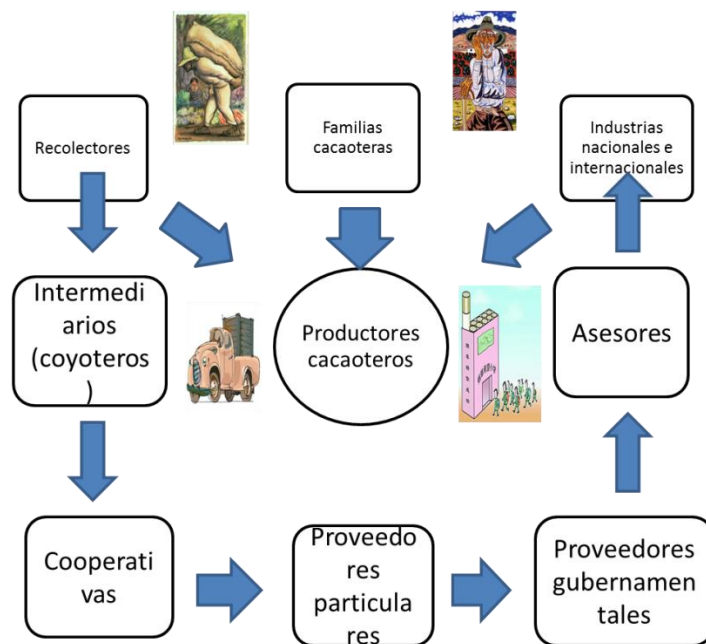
Recolectores

Familias cacaoteras

Industrias nacionales e internacionales

Intermediarios (coyoteros)

Productores cacaoteros

Asesores

Cooperativas

Proveedores particulares

Proveedores gubernamentales